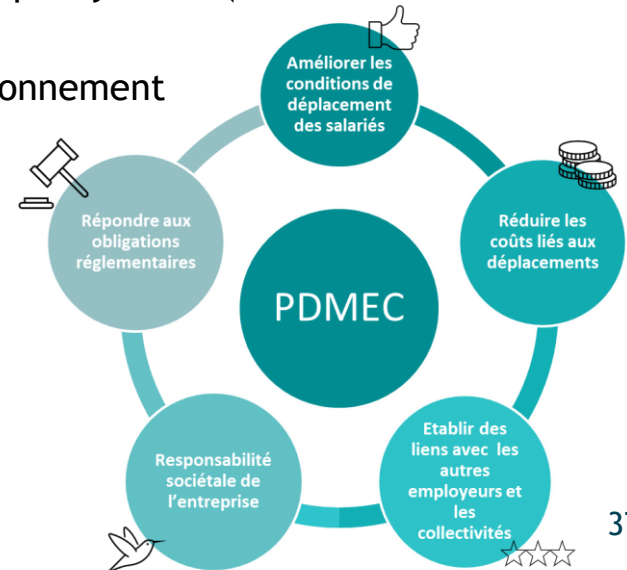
onnement

Améliorer les conditions de déplacement des salariés

Réduire les coûts liés aux déplacements

Etablir des liens avec les autres employeurs et les collectivités

Responsabilité sociétale de l'entreprise

Répondre aux obligations réglementaires

PDMEC

37